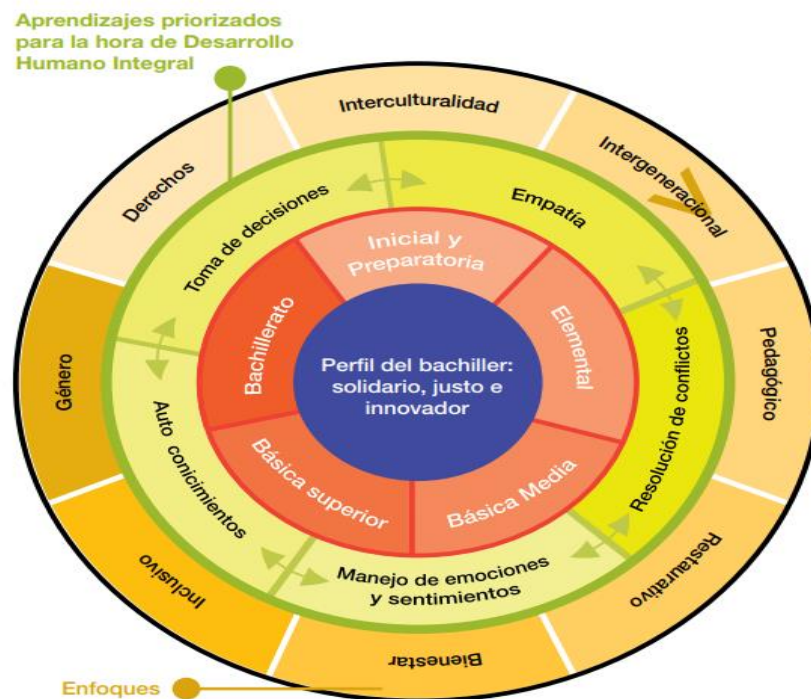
Aprendizajes priorizados para la hora de Desarrollo Humano Integral

Interculturalidad

Derechos

Intergeneracional

Toma de decisiones

Empatía

Inicial y Preparatoria

Bachillerato

Elemental

Pedagógico

Género

Perfil del bachiller: solidario, justo e innovador

Resolución de conflictos

Auto conicimientos

Básica superior

Básica Media

Inclusivo

Restaurativo

Manejo de emociones y sentimientos

Bienestar

Enfoques